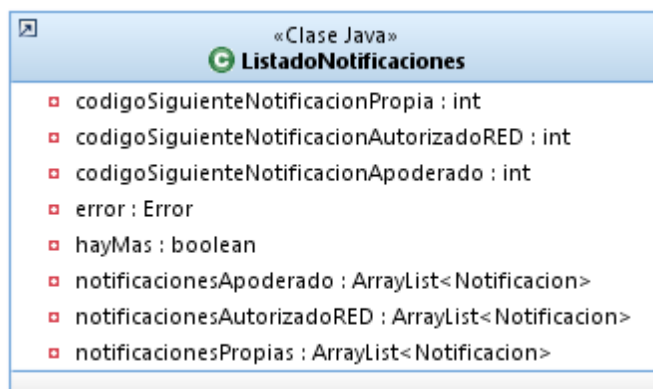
«Clase Java»
ListadoNotificaciones

codigoSiguienteNotificacionPropia : int
codigoSiguienteNotificacionAutorizadoRED : int
codigoSiguienteNotificacionApoderado : int
error : Error
hayMas : boolean
notificacionesApoderado : ArrayList<Notificacion>
notificacionesAutorizadoRED : ArrayList<Notificacion>
notificacionesPropias : ArrayList<Notificacion>